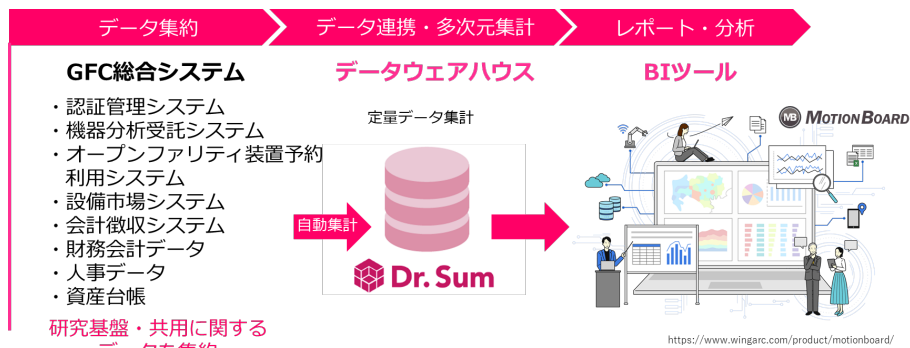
データ集約

データ連携・多次元集計

レポート・分析

GFC総合システム

・認証管理システム
・機器分析受託システム
・オープンファシリティ装置予約利用システム
・設備市場システム
・会計徴収システム
・財務会計データ
・人事データ
・資産台帳

研究基盤・共用に関する
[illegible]

データウェアハウス

定量データ集計

自動集計

Dr. Sum

BIツール

MOTION BOARD

https://www.wingarc.com/product/motionboard/